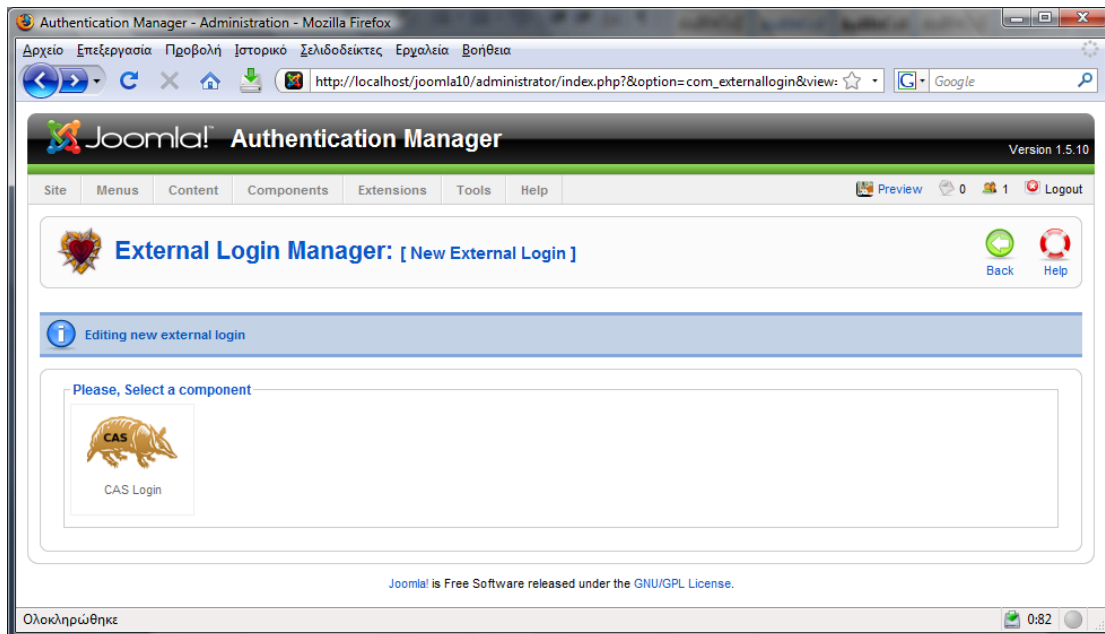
Authentication Manager - Administration - Mozilla Firefox

Αρχείο Επεξεργασία Προβολή Ιστορικό Σελιδοδείκτες Εργαλεία Βοήθεια

http://localhost/joomla10/administrator/index.php?&option=com_externallogin&view:

Google

Joomla! Authentication Manager

Version 1.5.10

Site Menus Content Components Extensions Tools Help

Preview 0 1 Logout

External Login Manager: [ New External Login ]

Back Help

Editing new external login

Please, Select a component

CAS

CAS Login

Joomla! is Free Software released under the GNU/GPL License.

Ολοκληρώθηκε

0:82